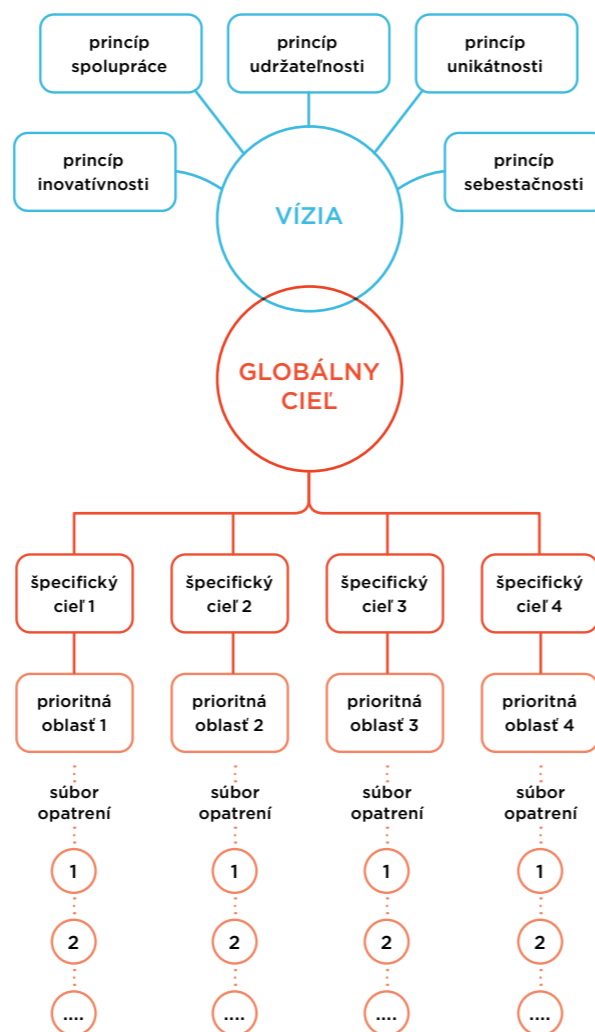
princíp spolupráce

princíp udržateľnosti

princíp unikátnosti

princíp inovatívnosti

princíp sebestačnosti

VÍZIA

GLOBÁLNY CIEĽ

špecifický cieľ 1

prioritná oblasť 1

súbor opatrení

1

2

....

špecifický cieľ 2

prioritná oblasť 2

súbor opatrení

1

2

....

špecifický cieľ 3

prioritná oblasť 3

súbor opatrení

1

2

....

špecifický cieľ 4

prioritná oblasť 4

súbor opatrení

1

2

....